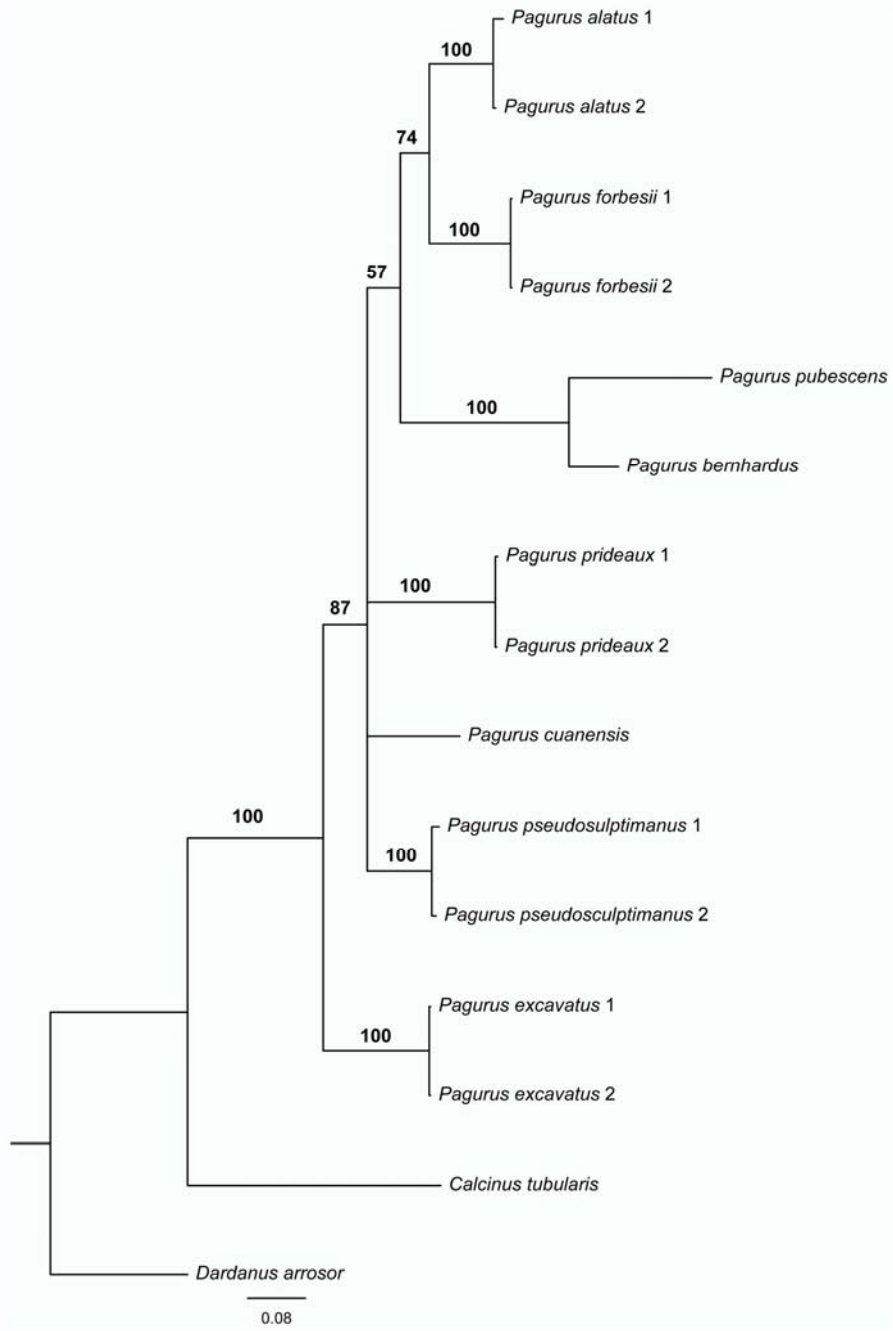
Pagurus alatus 1

100

Pagurus alatus 2

74

Pagurus forbesii 1

100

Pagurus forbesii 2

57

Pagurus pubescens

100

Pagurus bernhardus

Pagurus prideaux 1

100

87

Pagurus prideaux 2

Pagurus cuanensis

100

Pagurus pseudosulptimanus 1

100

Pagurus pseudosculptimanus 2

Pagurus excavatus 1

100

Pagurus excavatus 2

Calcinus tubularis

Dardanus arrosor

0.08